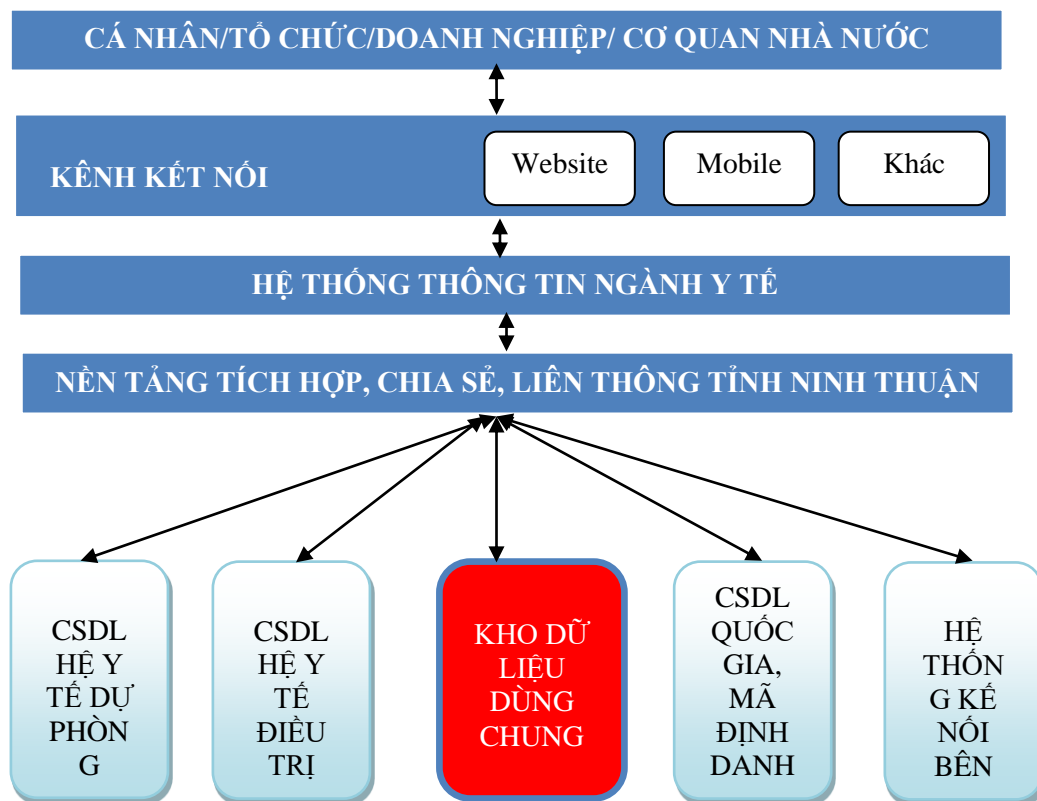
CÁ NHÂN/TỔ CHỨC/DOANH NGHIỆP/ CƠ QUAN NHÀ NƯỚC

KÊNH KẾT NỐI

Website

Mobile

Khác

HỆ THỐNG THÔNG TIN NGÀNH Y TẾ

NỀN TẢNG TÍCH HỢP, CHIA SẺ, LIÊN THÔNG TỈNH NINH THUẬN

CSDL HỆ Y TẾ DỰ PHÒNG

CSDL HỆ Y TẾ ĐIỀU TRỊ

KHO DỮ LIỆU DÙNG CHUNG

CSDL QUỐC GIA, MÃ ĐỊNH DANH

HỆ THỐNG KẾ NỐI BÊN